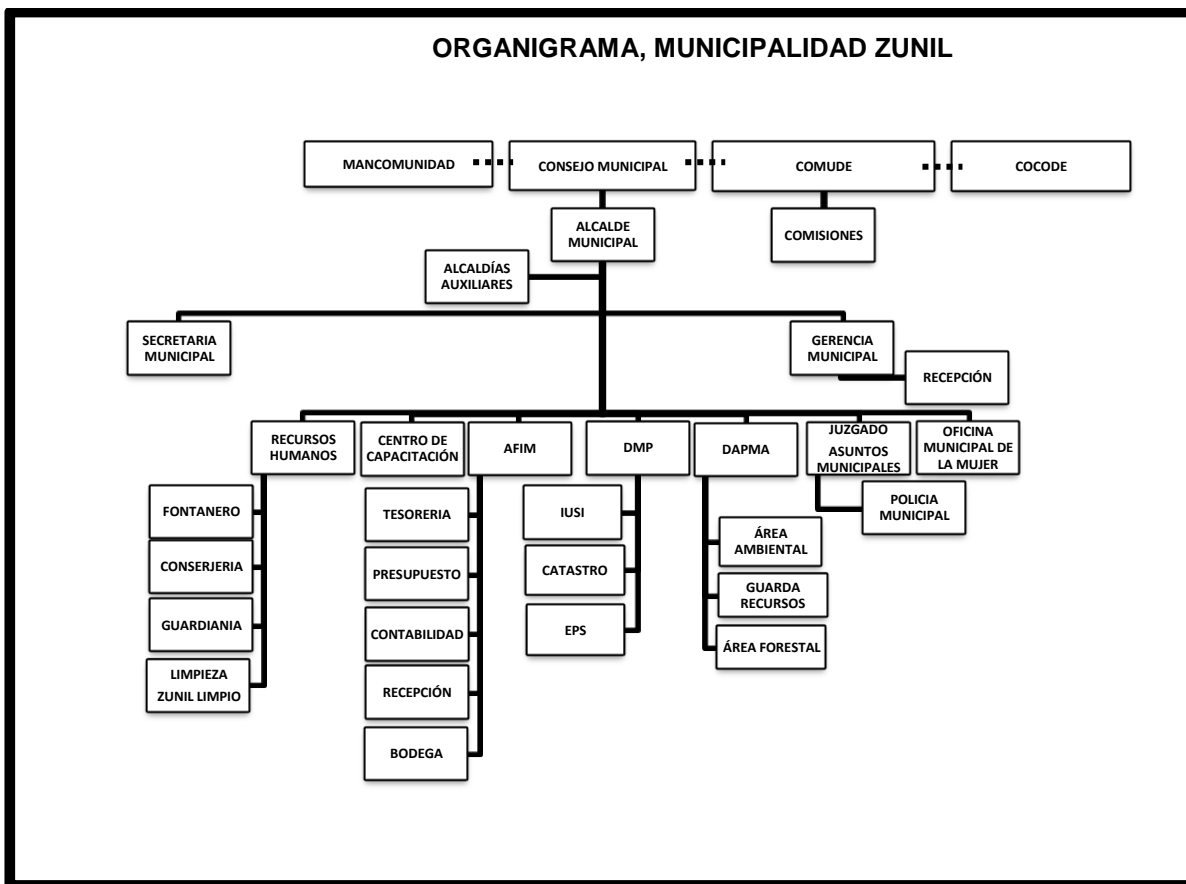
ORGANIGRAMA, MUNICIPALIDAD ZUNIL

MANCOMUNIDAD

CONSEJO MUNICIPAL

COMUDE

COCODE

ALCALDE MUNICIPAL

COMISIONES

ALCALDÍAS AUXILIARES

SECRETARIA MUNICIPAL

GERENCIA MUNICIPAL

RECEPCIÓN

RECURSOS HUMANOS

CENTRO DE CAPACITACIÓN

AFIM

DMP

DAPMA

JUZGADO ASUNTOS MUNICIPALES

OFICINA MUNICIPAL DE LA MUJER

FONTANERO

CONSERJERIA

GUARDIANIA

LIMPIEZA ZUNIL LIMPIO

TESORERIA

PRESUPUESTO

CONTABILIDAD

RECEPCIÓN

BODEGA

IUSI

CATASTRO

EPS

ÁREA AMBIENTAL

GUARDA RECURSOS

ÁREA FORESTAL

POLICIA MUNICIPAL